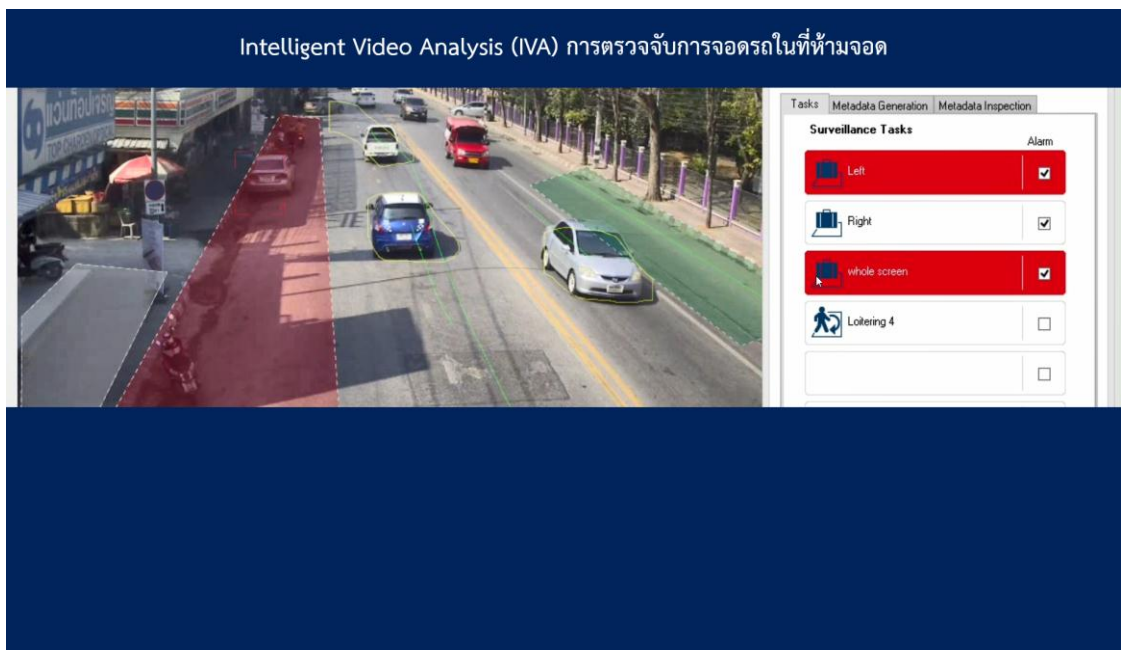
Intelligent Video Analysis (IVA) การตรวจจับการจอดรถในที่ห้ามจอด

แว่นท็อปเจริญ
TOP CHAROEN

Tasks | Metadata Generation | Metadata Inspection

Surveillance Tasks

Alarm

Left ☑

Right ☑

whole screen ☑

Loitering 4 ☐

☐